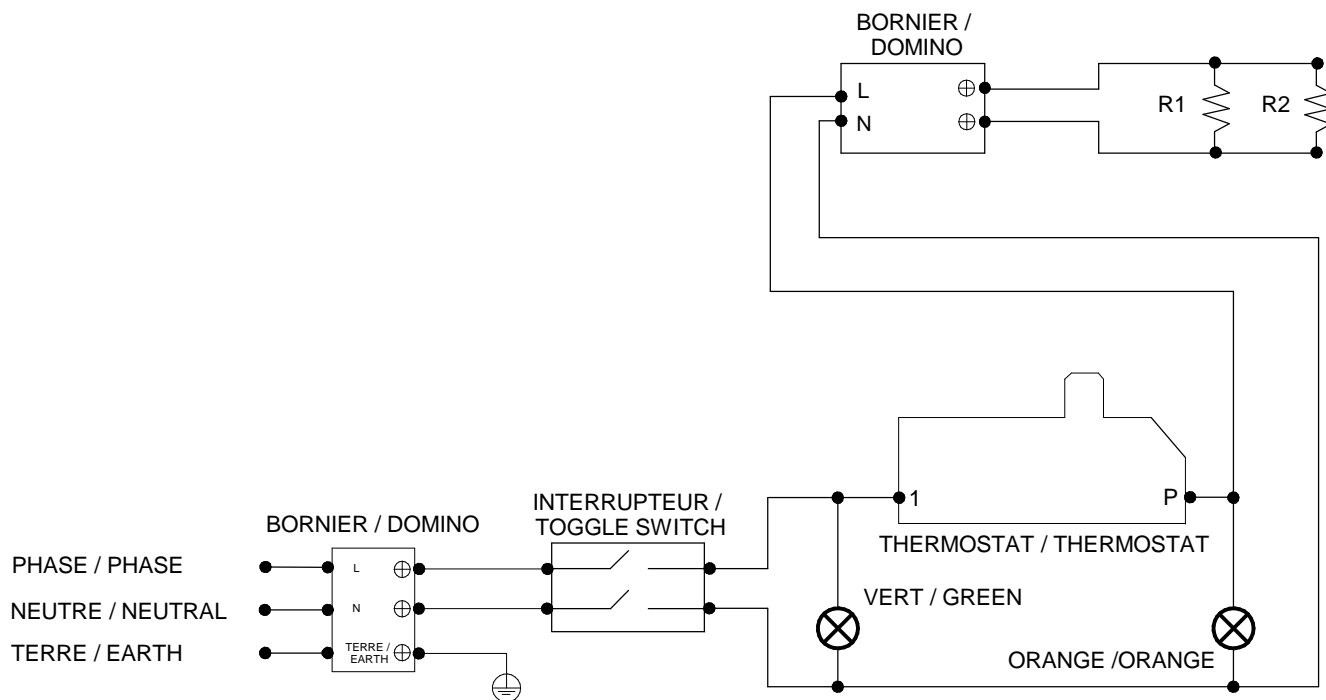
BORNIER / DOMINO

L
N

R1
R2

1
P

THERMOSTAT / THERMOSTAT

INTERRUPTEUR / TOGGLE SWITCH

BORNIER / DOMINO

PHASE / PHASE
NEUTRE / NEUTRAL
TERRE / EARTH

L
N
TERRE / EARTH

VERT / GREEN

ORANGE /ORANGE